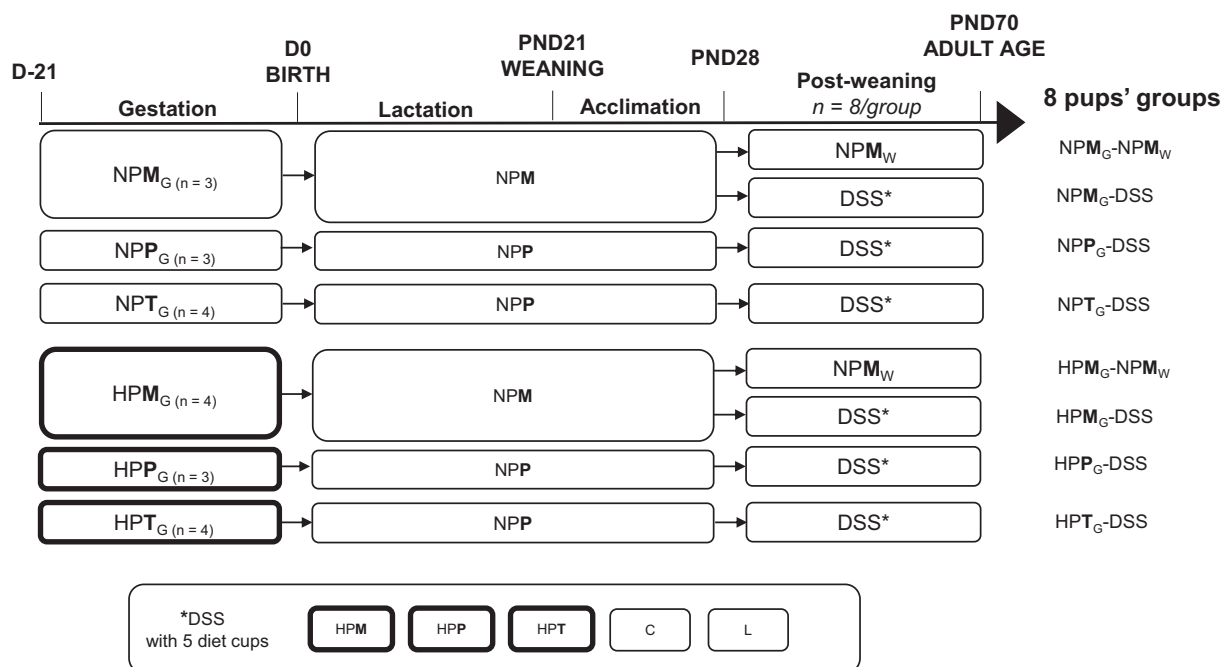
D-21

D0
BIRTH

PND21
WEANING

PND28

PND70
ADULT AGE

Gestation

Lactation

Acclimation

Post-weaning
n = 8/group

8 pups' groups

NP**M**$_{G\ (n\ =\ 3)}$

NP**M**

NP**M**$_W$

NP**M**$_G$-NP**M**$_W$

DSS*

NP**M**$_G$-DSS

NP**P**$_{G\ (n\ =\ 3)}$

NP**P**

DSS*

NP**P**$_G$-DSS

NP**T**$_{G\ (n\ =\ 4)}$

NP**P**

DSS*

NP**T**$_G$-DSS

HP**M**$_{G\ (n\ =\ 4)}$

NP**M**

NP**M**$_W$

HP**M**$_G$-NP**M**$_W$

DSS*

HP**M**$_G$-DSS

HP**P**$_{G\ (n\ =\ 3)}$

NP**P**

DSS*

HP**P**$_G$-DSS

HP**T**$_{G\ (n\ =\ 4)}$

NP**P**

DSS*

HP**T**$_G$-DSS

*DSS
with 5 diet cups

HP**M**

HP**P**

HP**T**

C

L